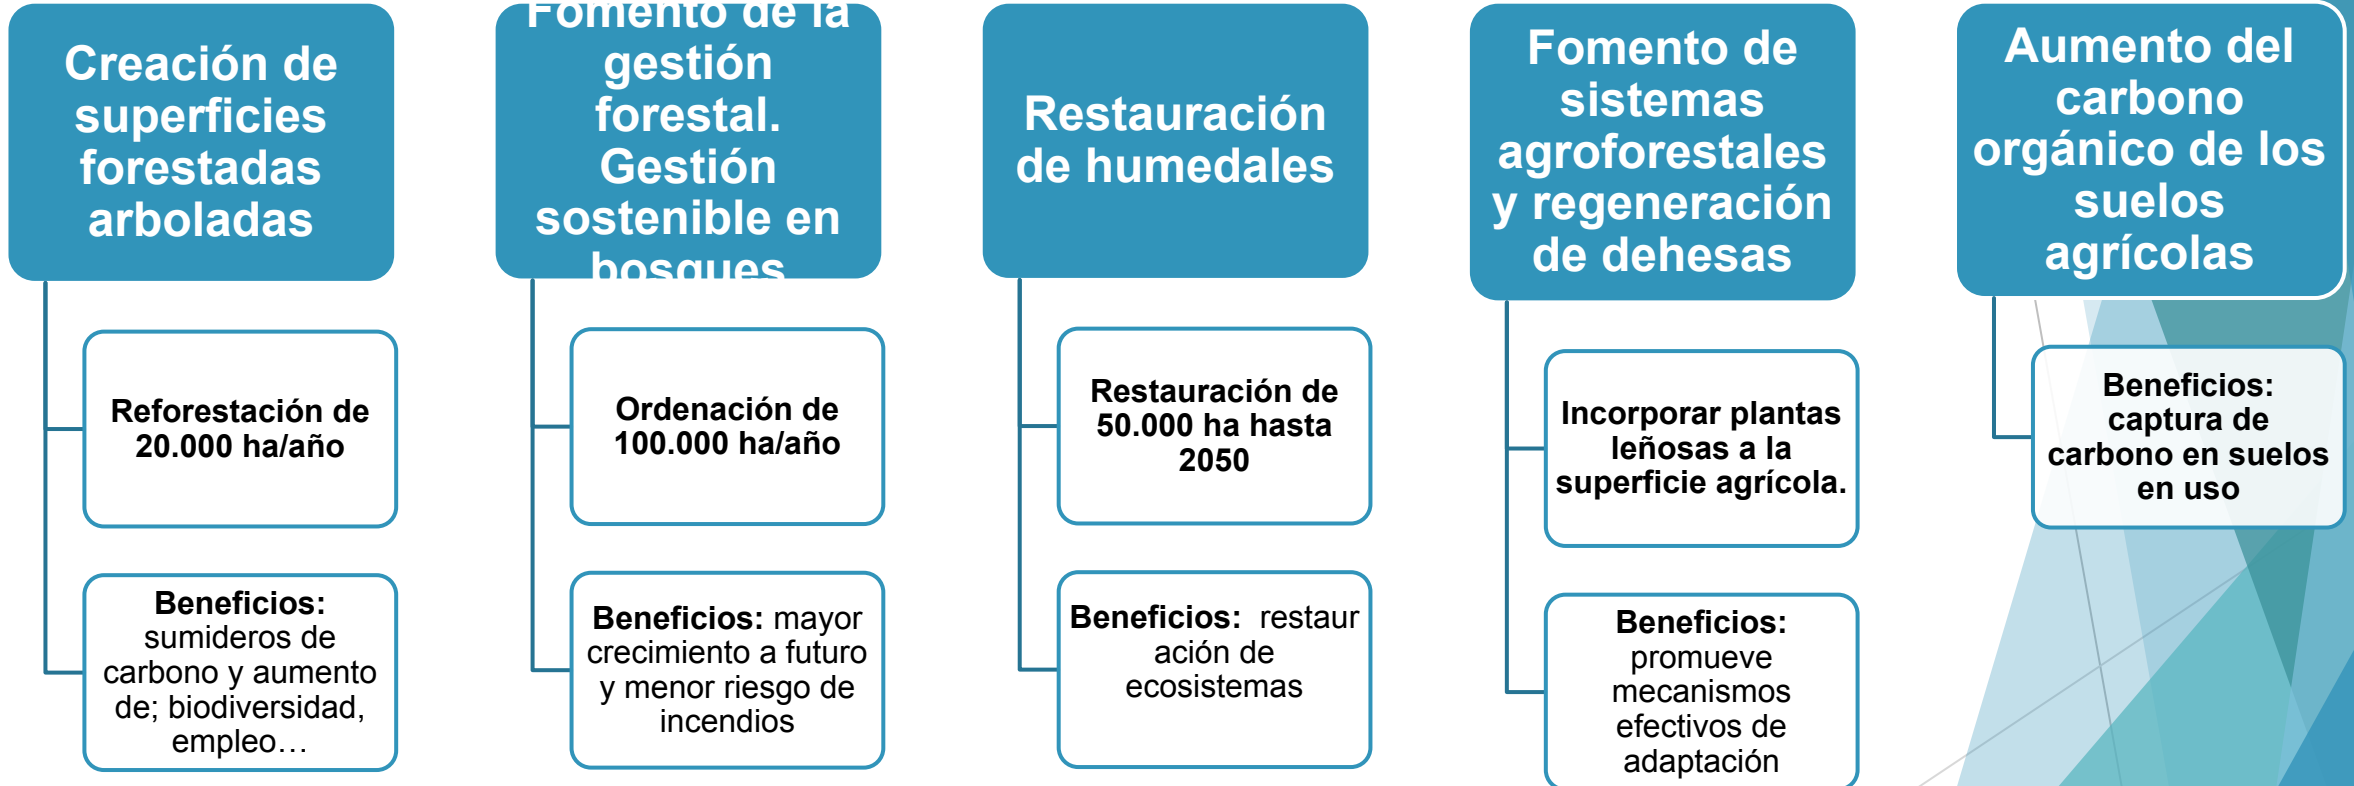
Creación de superficies forestadas arboladas

Reforestación de 20.000 ha/año

Beneficios: sumideros de carbono y aumento de; biodiversidad, empleo…

Fomento de la gestión forestal. Gestión sostenible en bosques

Ordenación de 100.000 ha/año

Beneficios: mayor crecimiento a futuro y menor riesgo de incendios

Restauración de humedales

Restauración de 50.000 ha hasta 2050

Beneficios: restaur ación de ecosistemas

Fomento de sistemas agroforestales y regeneración de dehesas

Incorporar plantas leñosas a la superficie agrícola.

Beneficios: promueve mecanismos efectivos de adaptación

Aumento del carbono orgánico de los suelos agrícolas

Beneficios: captura de carbono en suelos en uso